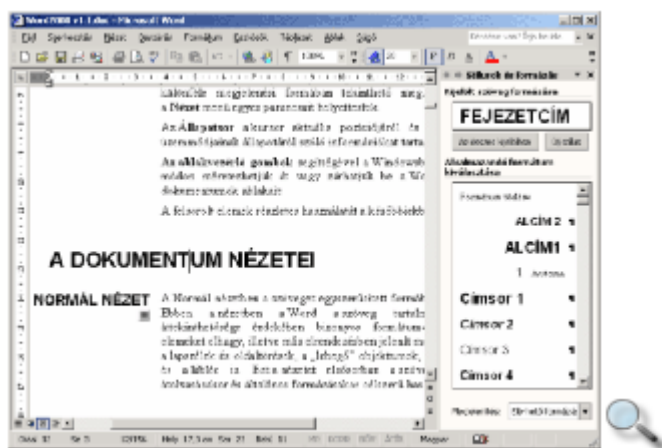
Word2000 v1.1.doc - Microsoft Word

Fájl Szerkesztés Nézet Beszúrás Formátum Eszközök Táblázat Ablak Súgó

Stílusok és formázás

FEJEZETCÍM

Új stílus Kijelölés

Alkalmazandó formázás kiválasztása

ALCÍM 2

ALCÍM1

Címsor 1

Címsor 2

Címsor 3

Címsor 4

Megjelenítés:

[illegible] megjelenítés formázásai a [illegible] a Nézet menü egyes parancsai helyettesítik.

Az Állapotsor a kurzor aktuális pozíciójáról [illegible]

Az alkalmazás gombok segítségével a Windows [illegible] dokumentumok ablakai

A felsorolt elemek részletes használatát a következő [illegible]

A DOKUMENTUM NÉZETEI

NORMÁL NÉZET

A Normál nézetben a szöveget egyszerűsített formában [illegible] Ebben a nézetben a Word a szöveg tartalmát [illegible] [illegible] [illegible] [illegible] a lapszélek és oldaltörések, a „lebegő" objektumok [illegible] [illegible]

Oldal 11 Sz 1 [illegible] Hely 17,3 cm Sor 21 Betű 11 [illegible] Magyar